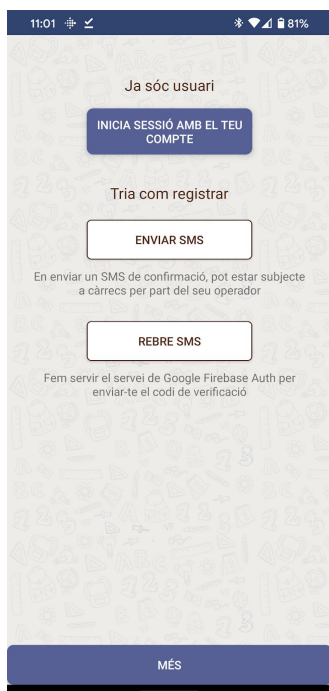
11:01

81%

Ja sóc usuari

INICIA SESSIÓ AMB EL TEU COMPTE

Tria com registrar

ENVIAR SMS

En enviar un SMS de confirmació, pot estar subjecte a càrrecs per part del seu operador

REBRE SMS

Fem servir el servei de Google Firebase Auth per enviar-te el codi de verificació

MÉS